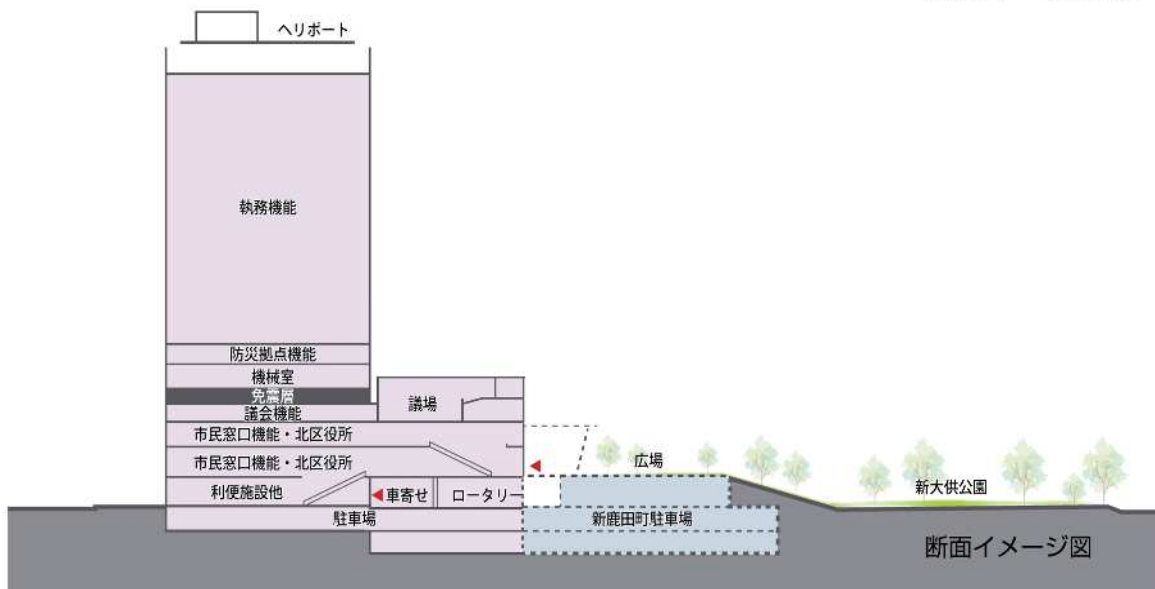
ヘリポート

執務機能

防災拠点機能

機械室

免震層

議会機能

議場

市民窓口機能・北区役所

市民窓口機能・北区役所

利便施設他

車寄せ

ロータリー

駐車場

新鹿田町駐車場

広場

新大供公園

断面イメージ図